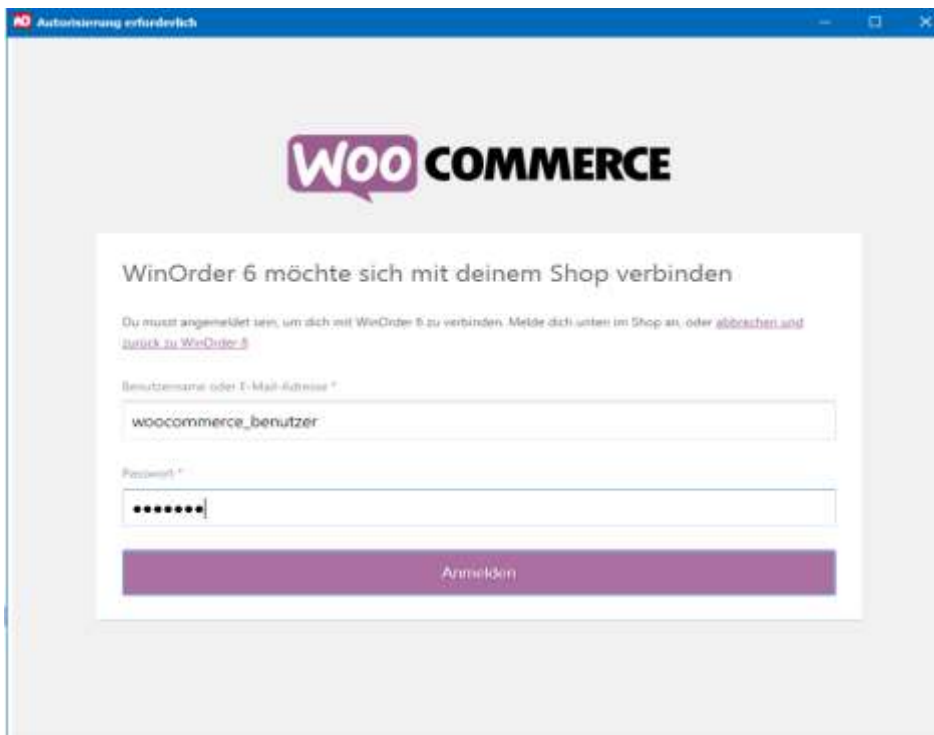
WO Autorisierung erforderlich

WOO COMMERCE

WinOrder 6 möchte sich mit deinem Shop verbinden

Du musst angemeldet sein, um dich mit WinOrder 6 zu verbinden. Melde dich unten im Shop an, oder abbrechen und zurück zu WinOrder 6

Benutzername oder E-Mail-Adresse *

woocommerce_benutzer

Passwort *

••••••••

Anmelden